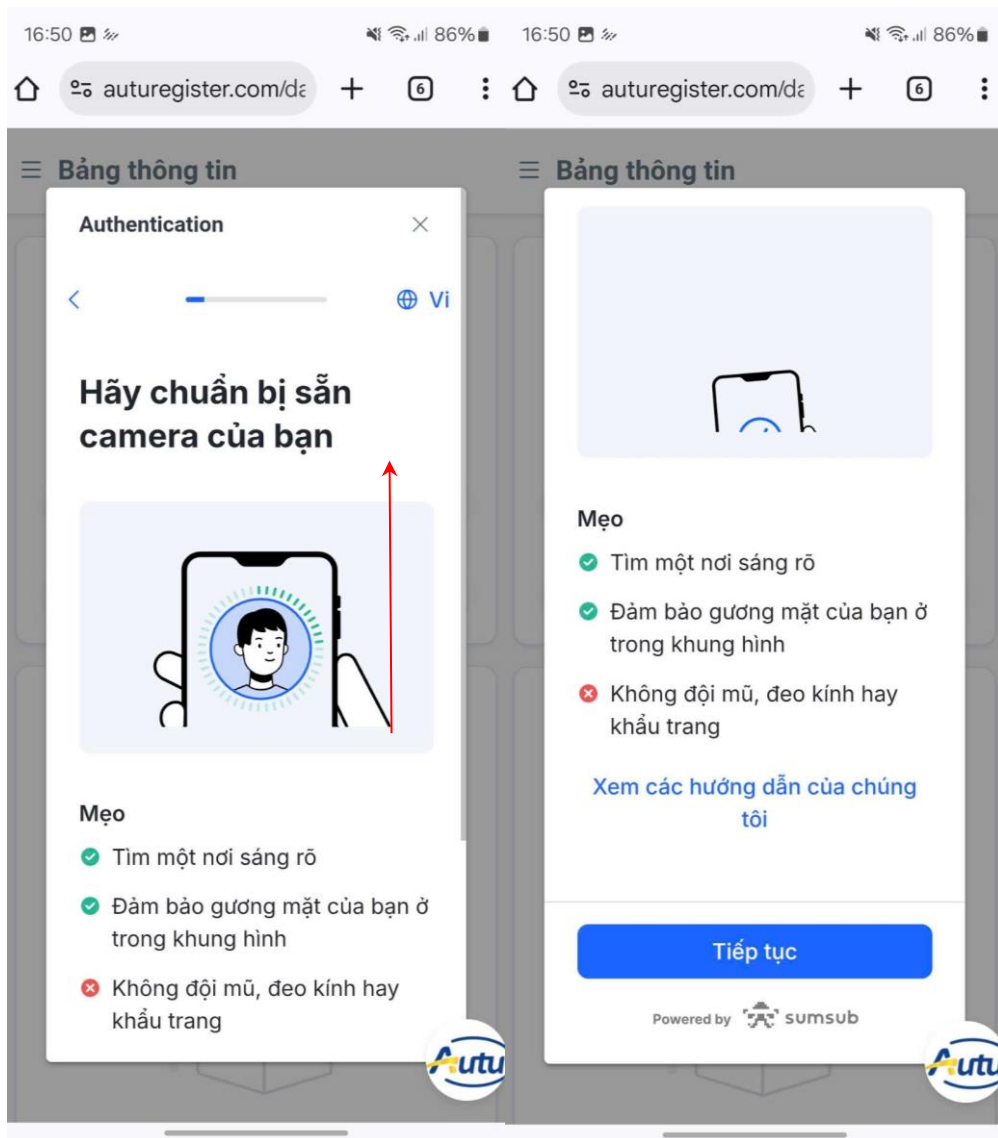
16:50 86%

auturegister.com/da

6

Bảng thông tin

Authentication

Vi

Hãy chuẩn bị sẵn camera của bạn

Mẹo

Tìm một nơi sáng rõ

Đảm bảo gương mặt của bạn ở trong khung hình

Không đội mũ, đeo kính hay khẩu trang

Autu

16:50 86%

auturegister.com/da

6

Bảng thông tin

Mẹo

Tìm một nơi sáng rõ

Đảm bảo gương mặt của bạn ở trong khung hình

Không đội mũ, đeo kính hay khẩu trang

Xem các hướng dẫn của chúng tôi

Tiếp tục

Powered by sumsub

Autu